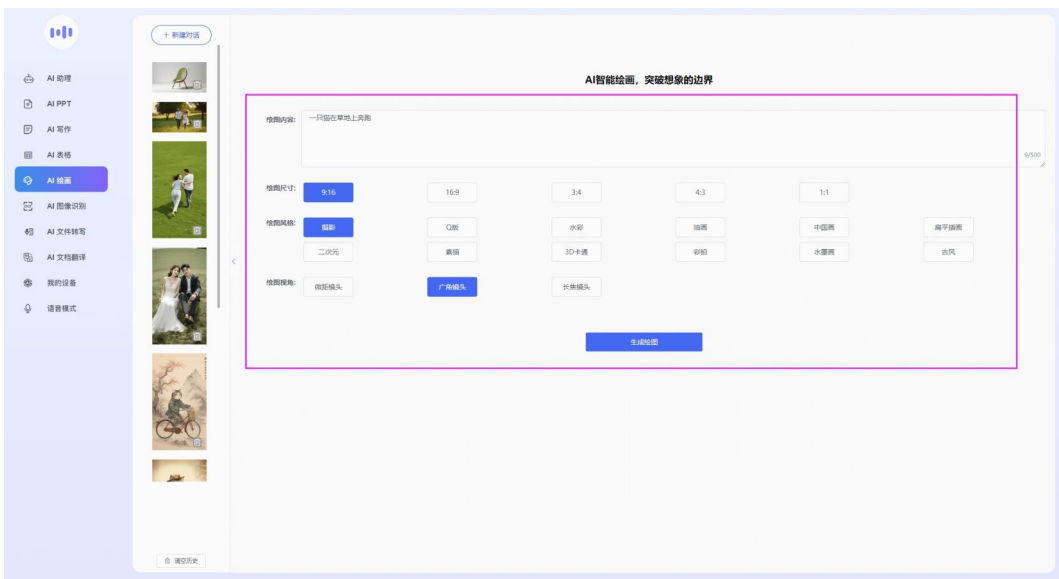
AI 助理
AI PPT
AI 写作
AI 表格
AI 绘画
AI 图像识别
AI 文件转写
AI 文档翻译
我的设备
语音模式

+ 新建对话

清空历史

AI智能绘画，突破想象的边界

绘图内容: 一只猫在草地上奔跑

9/500

绘图尺寸: 9:16 16:9 3:4 4:3 1:1

绘图风格: 摄影 Q版 水彩 油画 中国画 扁平插画
二次元 素描 3D卡通 彩铅 水墨画 古风

绘图视角: 微距镜头 广角镜头 长焦镜头

生成绘图